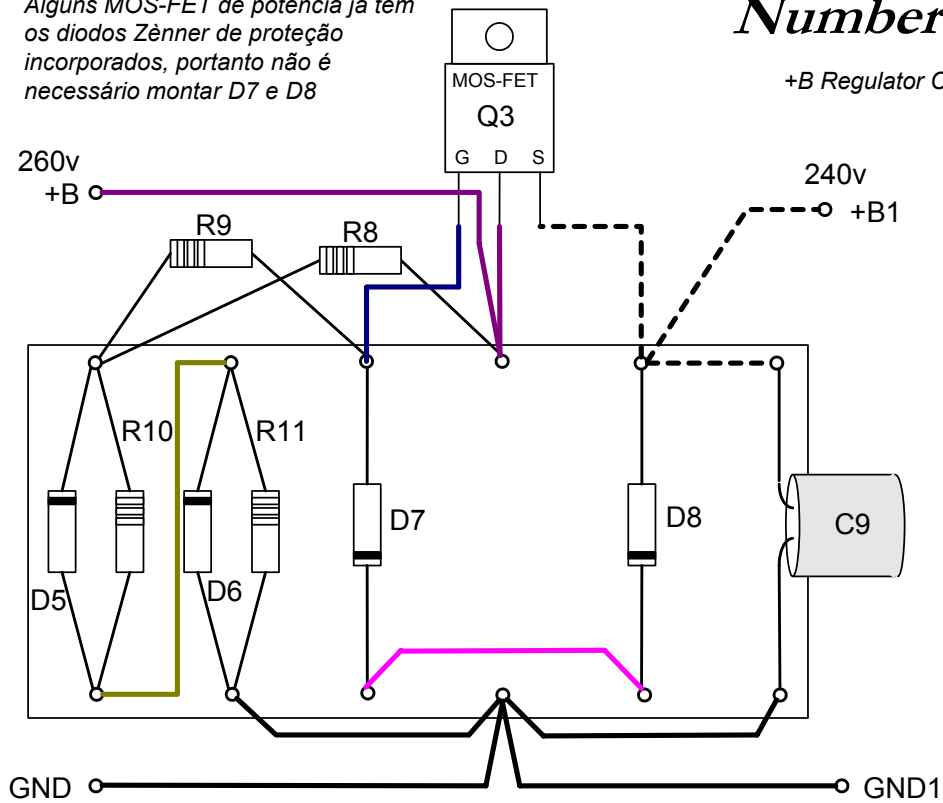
Alguns MOS-FET de potência já têm os diodos Zènner de proteção incorporados, portanto não é necessário montar D7 e D8

Number

+B Regulator C

MOS-FET
Q3
G D S

260v
+B

240v
+B1

R9
R8
R10
R11
D7
D8
C9
D5
D6

GND
GND1